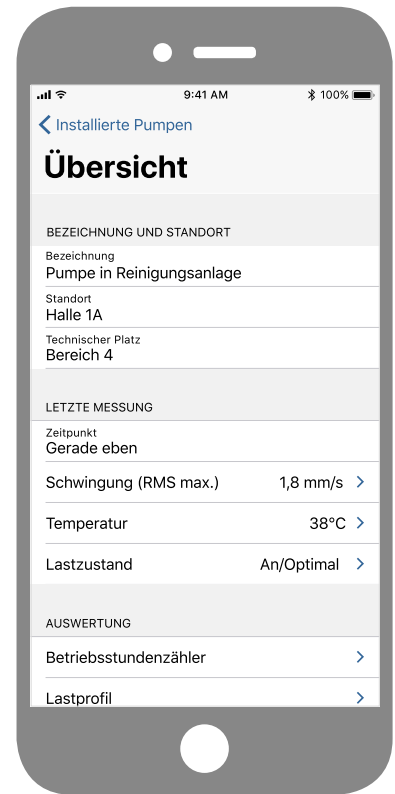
9:41 AM
100%

Installierte Pumpen

Übersicht

BEZEICHNUNG UND STANDORT

Bezeichnung
Pumpe in Reinigungsanlage

Standort
Halle 1A

Technischer Platz
Bereich 4

LETZTE MESSUNG

Zeitpunkt
Gerade eben

Schwingung (RMS max.) 1,8 mm/s

Temperatur 38°C

Lastzustand An/Optimal

AUSWERTUNG

Betriebsstundenzähler

Lastprofil